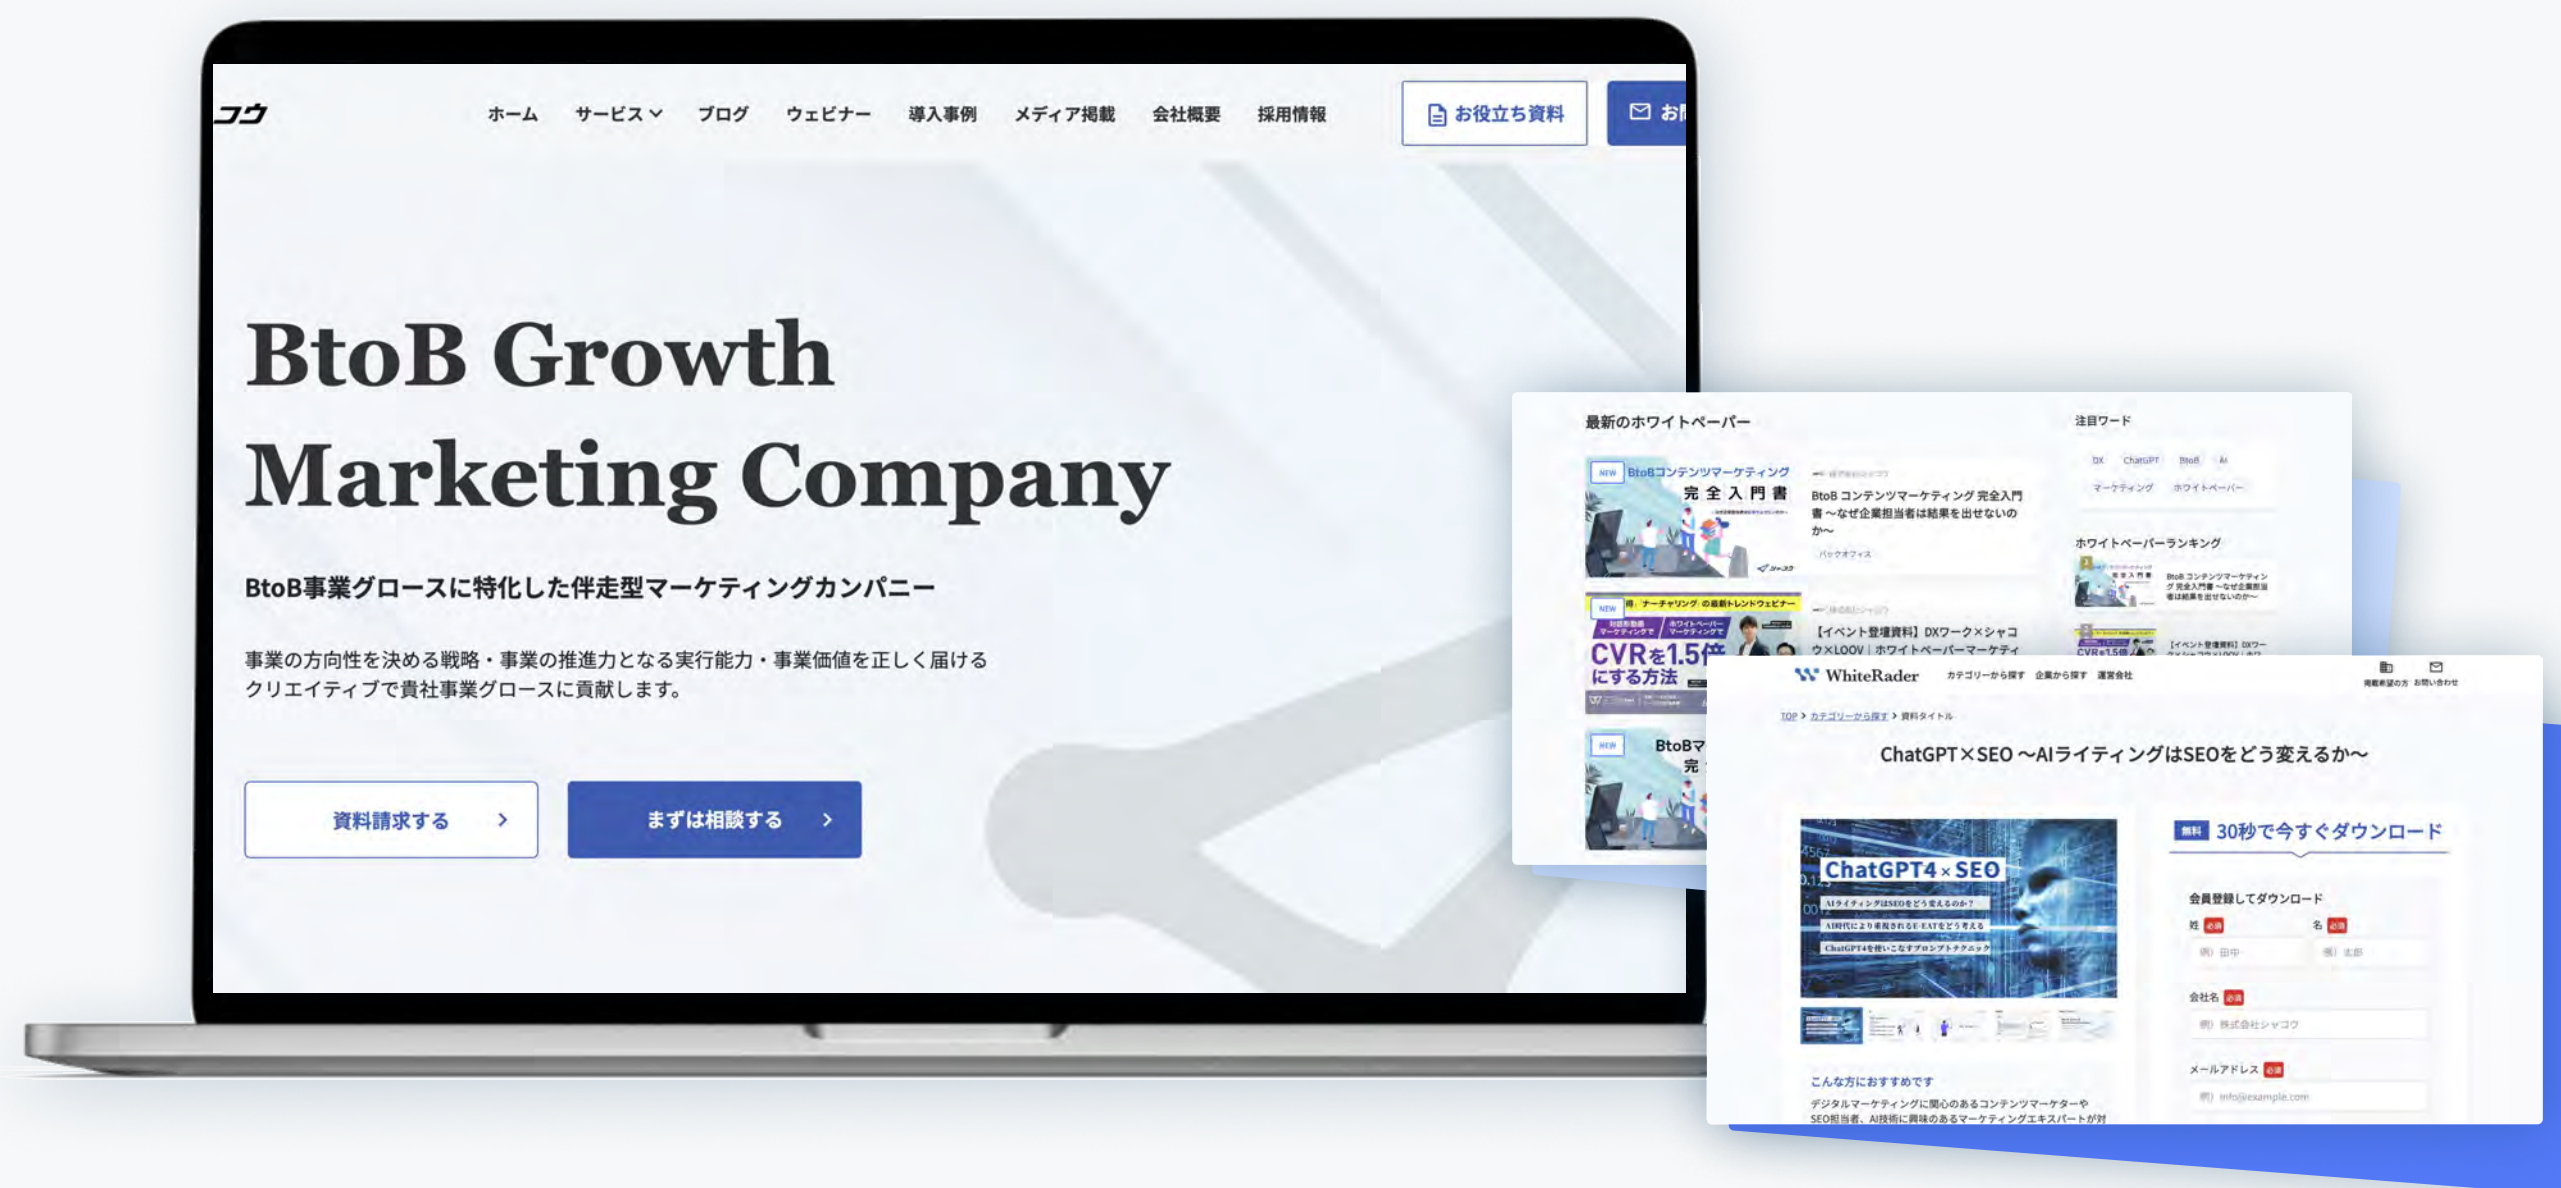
コウ

ホーム　サービス　ブログ　ウェビナー　導入事例　メディア掲載　会社概要　採用情報

お役立ち資料　お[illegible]

BtoB Growth Marketing Company

BtoB事業グロースに特化した伴走型マーケティングカンパニー

事業の方向性を決める戦略・事業の推進力となる実行能力・事業価値を正しく届けるクリエイティブで貴社事業グロースに貢献します。

資料請求する　>

まずは相談する　>

最新のホワイトペーパー

NEW BtoBコンテンツマーケティング 完全入門書

BtoB コンテンツマーケティング 完全入門書 〜なぜ企業担当者は結果を出せないのか〜

バックオフィス

NEW CVRを1.5倍にする方法

【イベント登壇資料】DXワーク×シャコウ×LOOV｜ホワイトペーパーマーケティ

NEW BtoBマ 完

注目ワード

DX　ChatGPT　BtoB　AI　マーケティング　ホワイトペーパー

ホワイトペーパーランキング

BtoB コンテンツマーケティング 完全入門書 〜なぜ企業担当者は結果を出せないのか〜

【イベント登壇資料】DXワー

WhiteRader　カテゴリーから探す　企業から探す　運営会社

掲載希望の方　お問い合わせ

TOP > カテゴリーから探す > 資料タイトル

ChatGPT×SEO 〜AIライティングはSEOをどう変えるか〜

ChatGPT4×SEO

AIライティングはSEOをどう変えるのか？

AI時代により重視されるE-EATをどう考える

ChatGPT4を使いこなすプロンプトテクニック

無料 30秒で今すぐダウンロード

会員登録してダウンロード

姓 必須　名 必須

例）田中　例）太郎

会社名 必須

例）株式会社シャコウ

メールアドレス 必須

例）info@example.com

こんな方におすすめです

デジタルマーケティングに関心のあるコンテンツマーケターやSEO担当者、AI技術に興味のあるマーケティングエキスパートが対